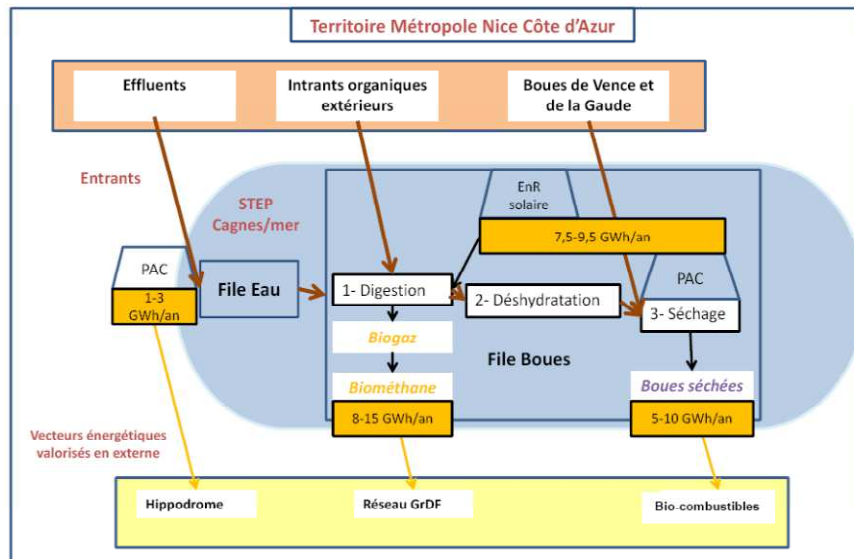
Territoire Métropole Nice Côte d'Azur

Effluents

Intrants organiques extérieurs

Boues de Vence et de la Gaude

Entrants

STEP Cagnes/mer

EnR solaire

7,5-9,5 GWh/an

PAC

1-3 GWh/an

File Eau

1- Digestion

2- Déshydratation

PAC

3- Séchage

Biogaz

File Boues

Biométhane

Boues séchées

8-15 GWh/an

5-10 GWh/an

Vecteurs énergétiques valorisés en externe

Hippodrome

Réseau GrDF

Bio-combustibles